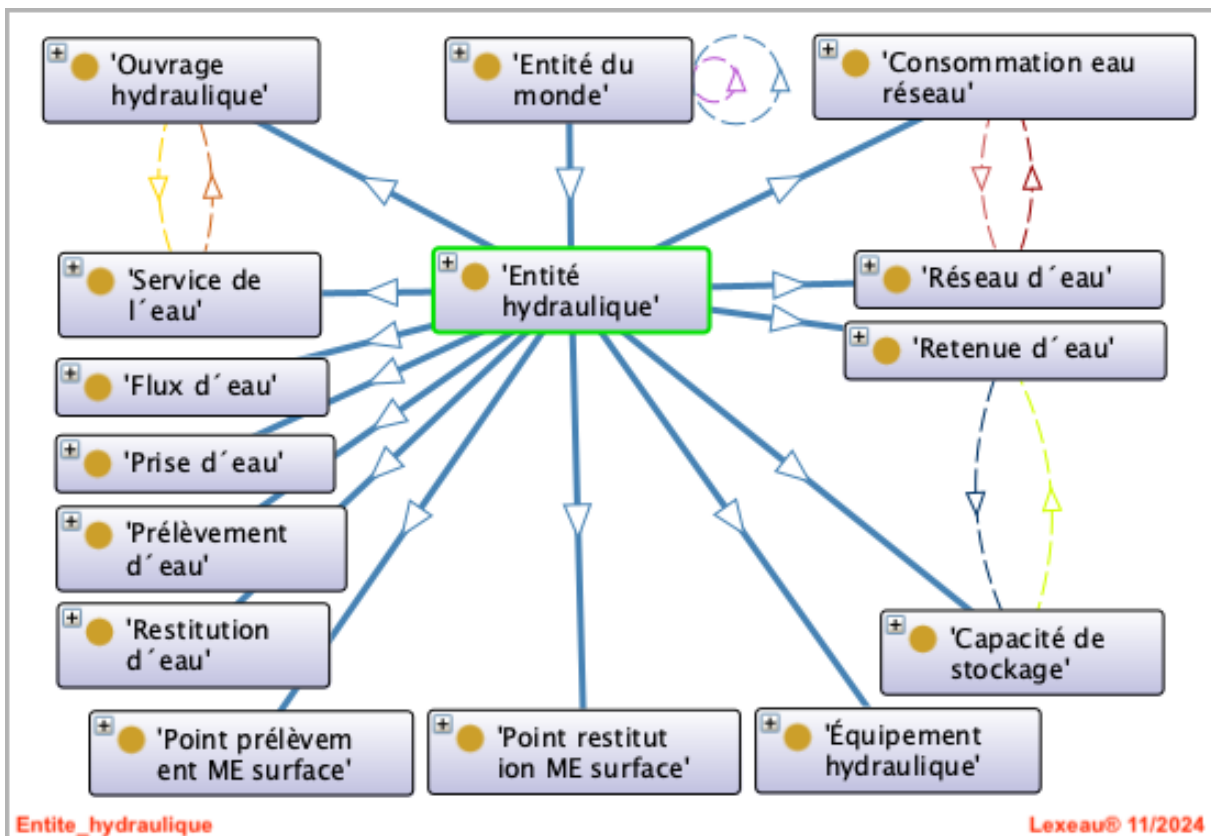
'Ouvrage hydraulique'

'Entité du monde'

'Consommation eau réseau'

'Service de l´eau'

'Entité hydraulique'

'Réseau d´eau'

'Retenue d´eau'

'Flux d´eau'

'Prise d´eau'

'Prélèvement d´eau'

'Restitution d´eau'

'Capacité de stockage'

'Point prélèvem ent ME surface'

'Point restitut ion ME surface'

'Équipement hydraulique'

Entite_hydraulique

Lexeau® 11/2024